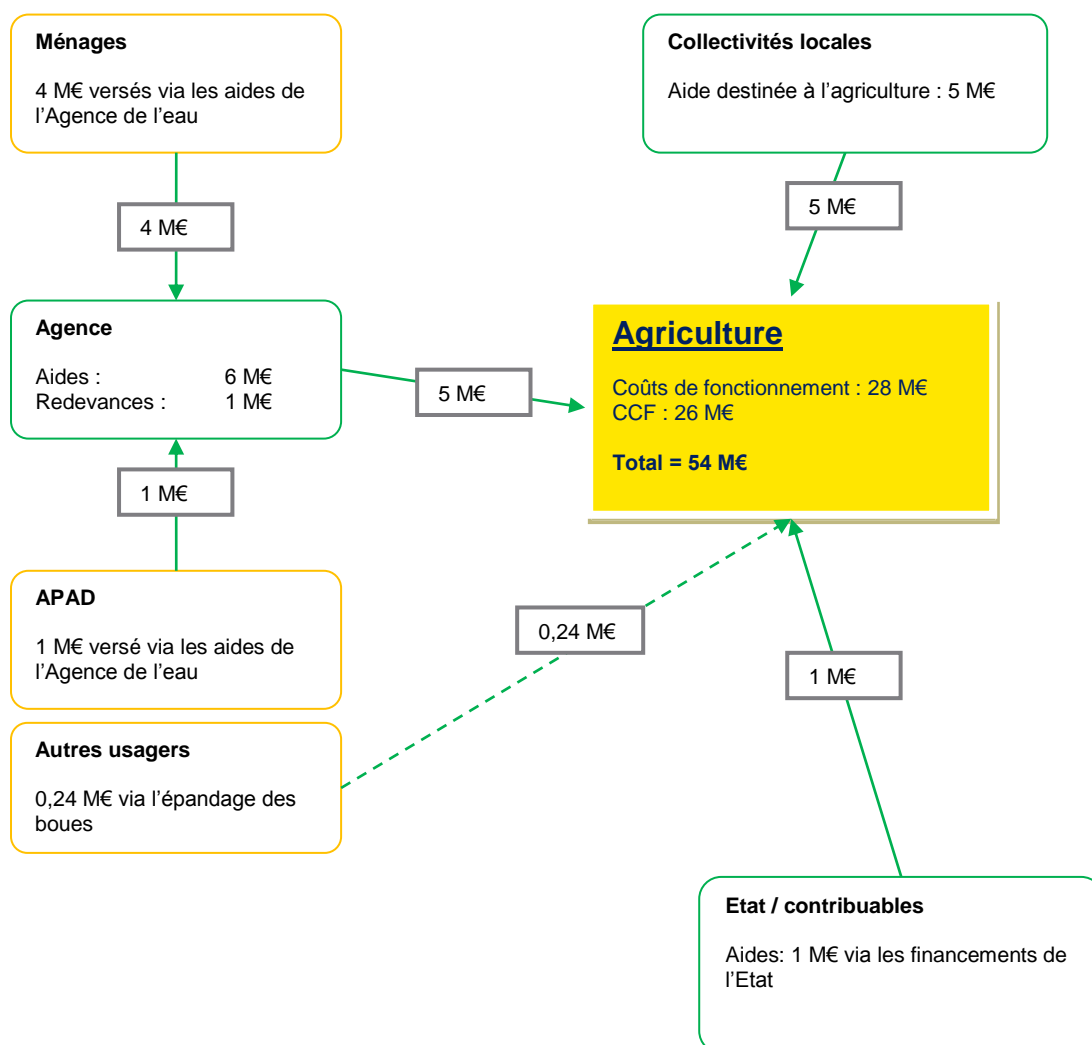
**Ménages**

4 M€ versés via les aides de l'Agence de l'eau

4 M€

**Collectivités locales**

Aide destinée à l'agriculture : 5 M€

5 M€

**Agence**

Aides : 6 M€
Redevances : 1 M€

5 M€

**Agriculture**

Coûts de fonctionnement : 28 M€
CCF : 26 M€

**Total = 54 M€**

1 M€

**APAD**

1 M€ versé via les aides de l'Agence de l'eau

0,24 M€

1 M€

**Autres usagers**

0,24 M€ via l'épandage des boues

**Etat / contribuables**

Aides: 1 M€ via les financements de l'Etat